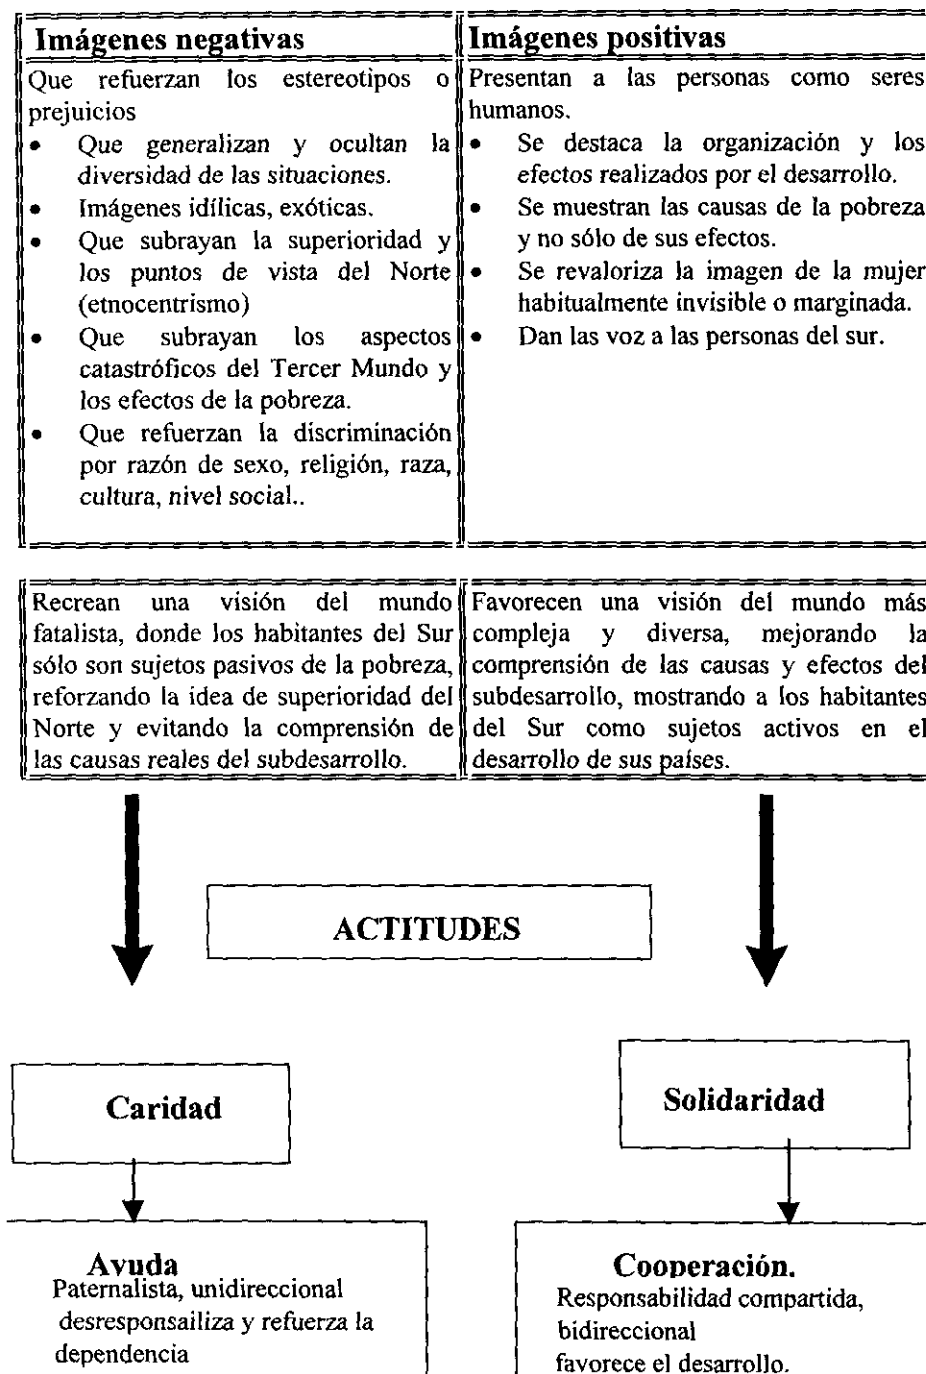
| Imágenes negativas | Imágenes positivas |
|---|---|
| Que refuerzan los estereotipos o prejuicios<br>• Que generalizan y ocultan la diversidad de las situaciones.<br>• Imágenes idílicas, exóticas.<br>• Que subrayan la superioridad y los puntos de vista del Norte (etnocentrismo)<br>• Que subrayan los aspectos catastróficos del Tercer Mundo y los efectos de la pobreza.<br>• Que refuerzan la discriminación por razón de sexo, religión, raza, cultura, nivel social.. | Presentan a las personas como seres humanos.<br>• Se destaca la organización y los efectos realizados por el desarrollo.<br>• Se muestran las causas de la pobreza y no sólo de sus efectos.<br>• Se revaloriza la imagen de la mujer habitualmente invisible o marginada.<br>• Dan las voz a las personas del sur. |

| Recrean una visión del mundo fatalista, donde los habitantes del Sur sólo son sujetos pasivos de la pobreza, reforzando la idea de superioridad del Norte y evitando la comprensión de las causas reales del subdesarrollo. | Favorecen una visión del mundo más compleja y diversa, mejorando la comprensión de las causas y efectos del subdesarrollo, mostrando a los habitantes del Sur como sujetos activos en el desarrollo de sus países. |
|---|---|

ACTITUDES

Caridad

Solidaridad

Ayuda
Paternalista, unidireccional desresponsailiza y refuerza la dependencia

Cooperación.
Responsabilidad compartida, bidireccional favorece el desarrollo.